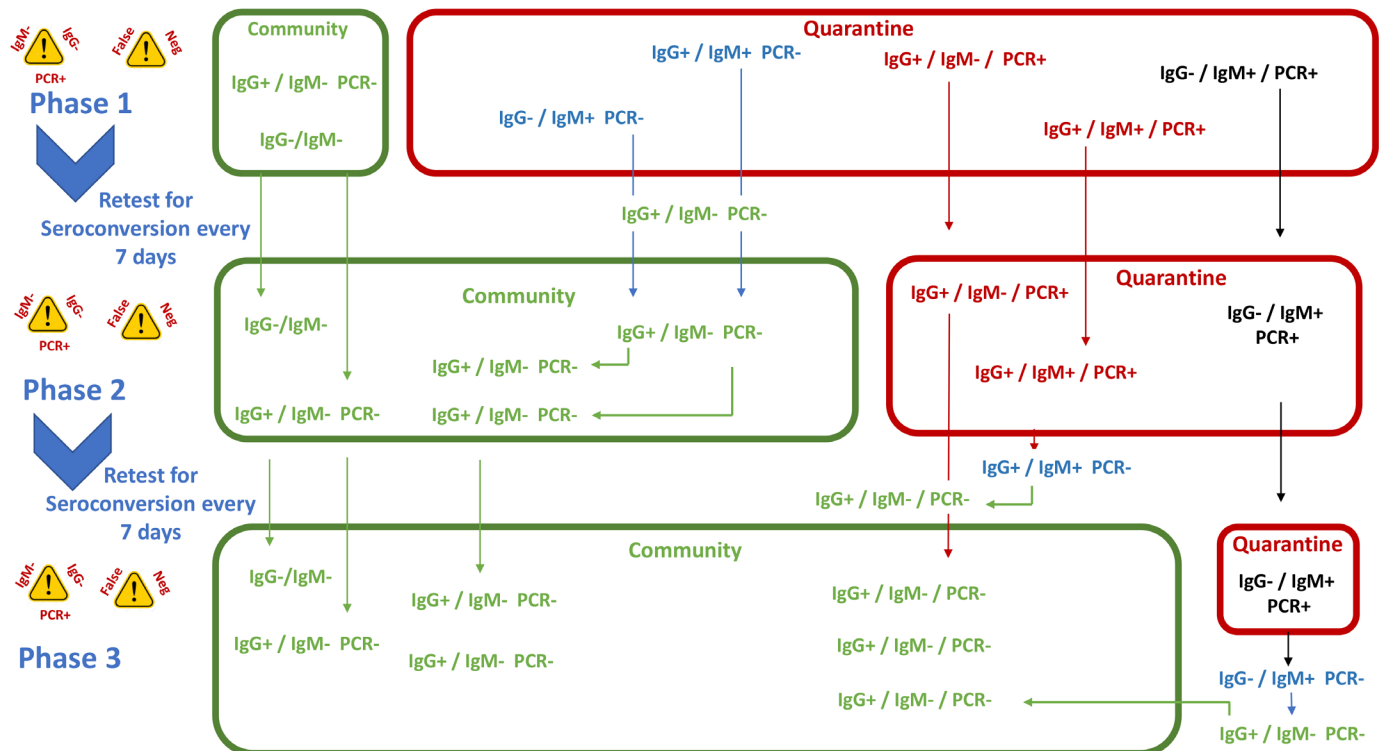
IgM- IgG- PCR+ False Neg

Phase 1

Retest for Seroconversion every 7 days

Community
IgG+ / IgM- PCR-
IgG-/IgM-

Quarantine
IgG+ / IgM+ PCR-
IgG+ / IgM- / PCR+
IgG- / IgM+ / PCR+
IgG- / IgM+ PCR-
IgG+ / IgM+ / PCR+

IgG+ / IgM- PCR-

IgM- IgG- PCR+ False Neg

Community
IgG-/IgM-
IgG+ / IgM- PCR-
IgG+ / IgM- PCR-
IgG+ / IgM- PCR-
IgG+ / IgM- PCR-

Quarantine
IgG+ / IgM- / PCR+
IgG- / IgM+ PCR+
IgG+ / IgM+ / PCR+

Phase 2

Retest for Seroconversion every 7 days

IgG+ / IgM+ PCR-
IgG+ / IgM- / PCR-

IgM- IgG- PCR+ False Neg

Community
IgG-/IgM-
IgG+ / IgM- PCR-
IgG+ / IgM- PCR-
IgG+ / IgM- PCR-
IgG+ / IgM- / PCR-
IgG+ / IgM- / PCR-
IgG+ / IgM- / PCR-

Quarantine
IgG- / IgM+ PCR+

Phase 3

IgG- / IgM+ PCR-
IgG+ / IgM- PCR-